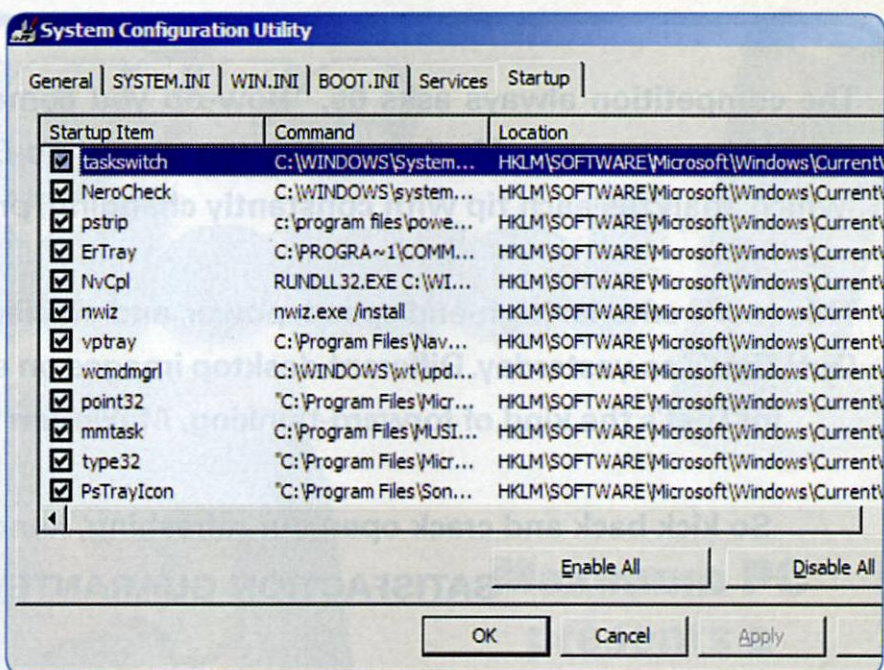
System Configuration Utility

General | SYSTEM.INI | WIN.INI | BOOT.INI | Services | Startup

| Startup Item | Command | Location |
|---|---|---|
| taskswitch | C:\WINDOWS\System... | HKLM\SOFTWARE\Microsoft\Windows\Current\ |
| NeroCheck | C:\WINDOWS\system... | HKLM\SOFTWARE\Microsoft\Windows\Current\ |
| pstrip | c:\program files\powe... | HKLM\SOFTWARE\Microsoft\Windows\Current\ |
| ErTray | C:\PROGRA~1\COMM... | HKLM\SOFTWARE\Microsoft\Windows\Current\ |
| NvCpl | RUNDLL32.EXE C:\WI... | HKLM\SOFTWARE\Microsoft\Windows\Current\ |
| nwiz | nwiz.exe /install | HKLM\SOFTWARE\Microsoft\Windows\Current\ |
| vptray | C:\Program Files\Nav... | HKLM\SOFTWARE\Microsoft\Windows\Current\ |
| wcmdmgrl | C:\WINDOWS\wt\upd... | HKLM\SOFTWARE\Microsoft\Windows\Current\ |
| point32 | "C:\Program Files\Micr... | HKLM\SOFTWARE\Microsoft\Windows\Current\ |
| mmtask | C:\Program Files\MUSI... | HKLM\SOFTWARE\Microsoft\Windows\Current\ |
| type32 | "C:\Program Files\Micr... | HKLM\SOFTWARE\Microsoft\Windows\Current\ |
| PsTrayIcon | "C:\Program Files\Son... | HKLM\SOFTWARE\Microsoft\Windows\Current\ |

Enable All | Disable All

OK | Cancel | Apply